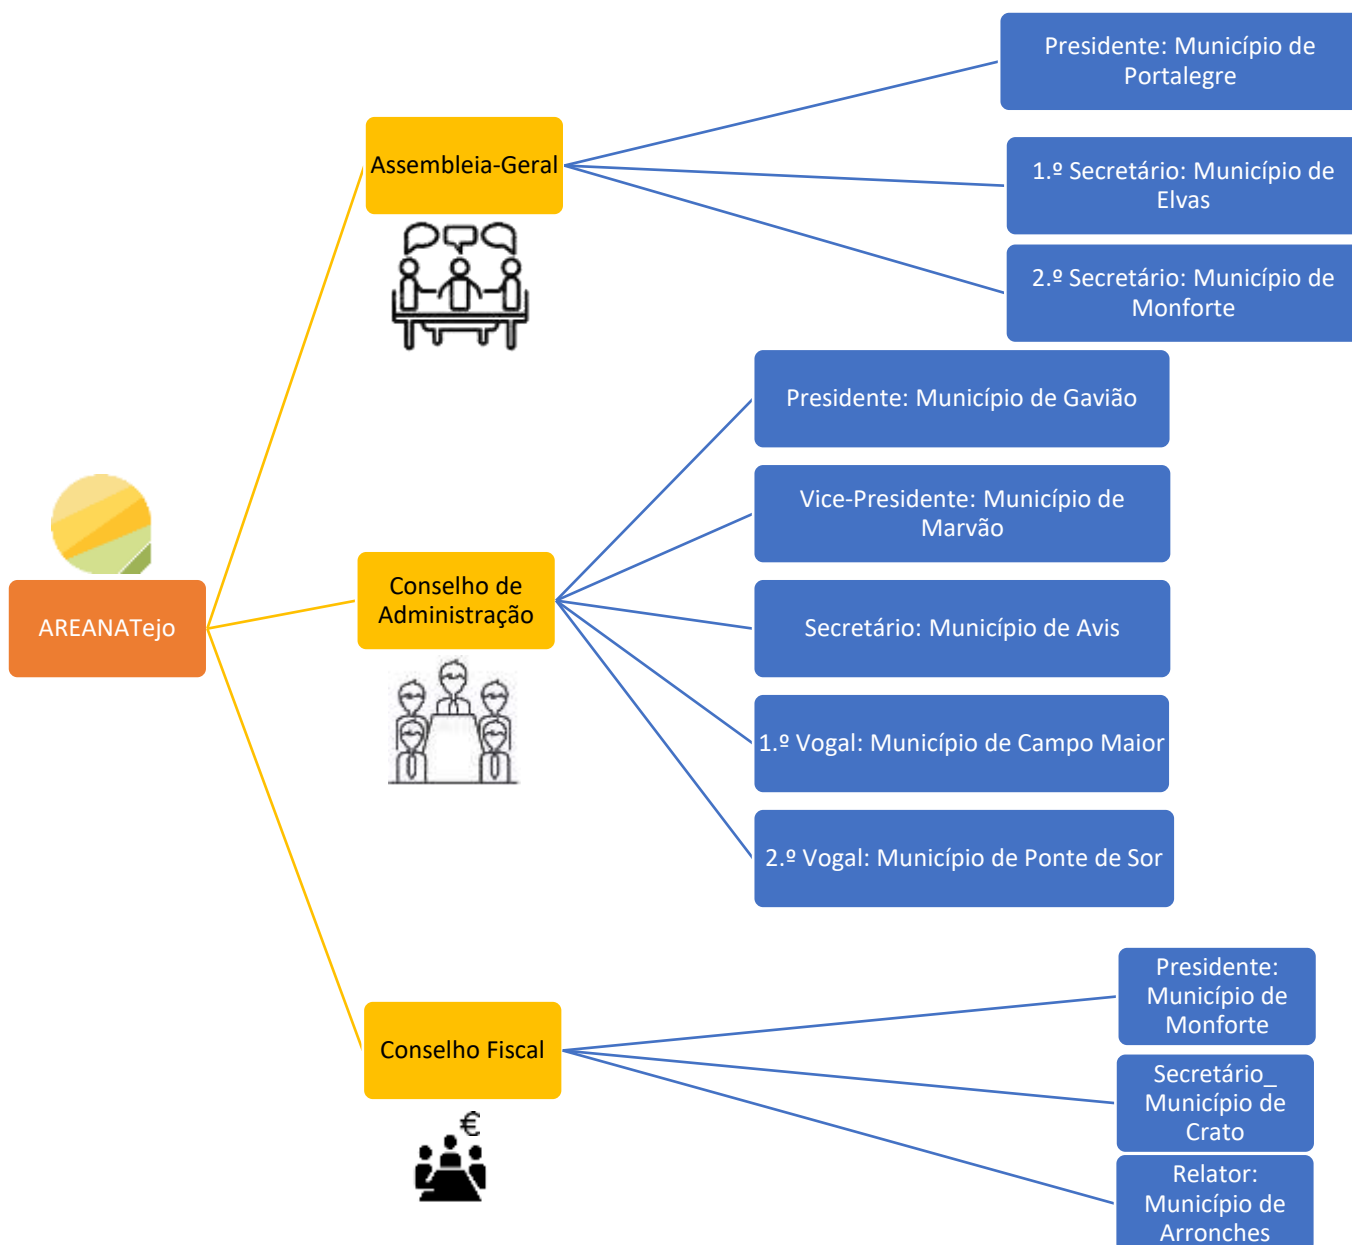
AREANATejo

Assembleia-Geral

Presidente: Município de Portalegre

1.º Secretário: Município de Elvas

2.º Secretário: Município de Monforte

Conselho de Administração

Presidente: Município de Gavião

Vice-Presidente: Município de Marvão

Secretário: Município de Avis

1.º Vogal: Município de Campo Maior

2.º Vogal: Município de Ponte de Sor

Conselho Fiscal

€

Presidente: Município de Monforte

Secretário_ Município de Crato

Relator: Município de Arronches